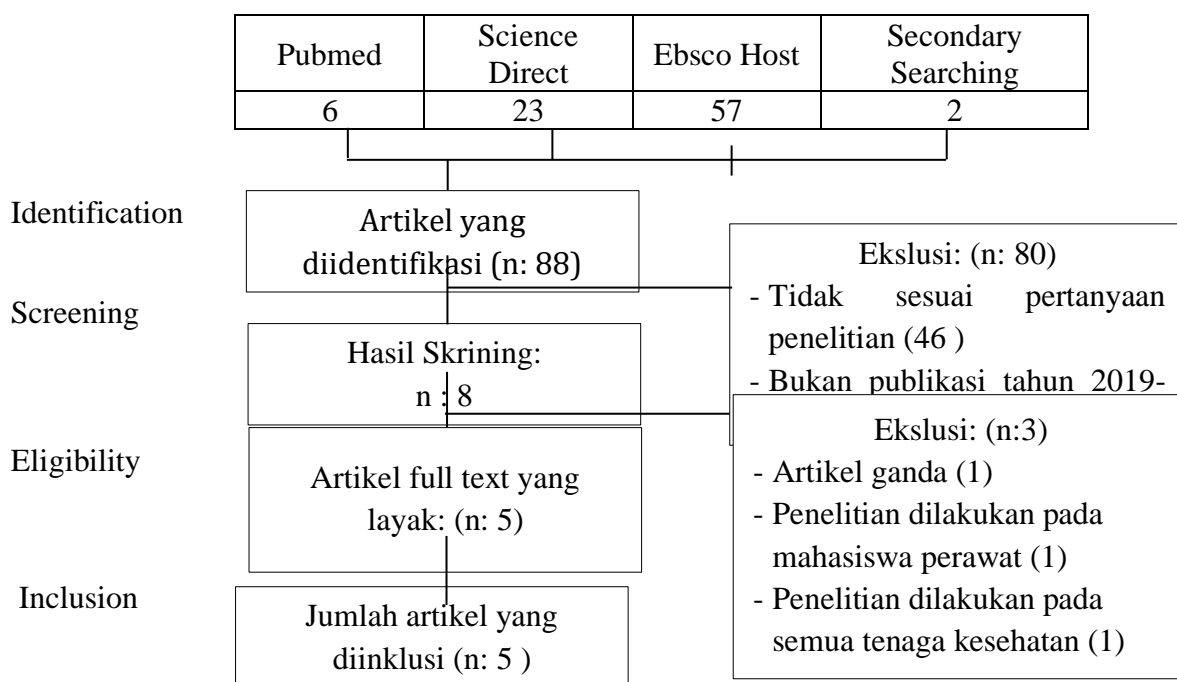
| Pubmed | Science Direct | Ebsco Host | Secondary Searching |
|---|---|---|---|
| 6 | 23 | 57 | 2 |

Identification

Artikel yang diidentifikasi (n: 88)

Ekslusi: (n: 80)
- Tidak sesuai pertanyaan penelitian (46 )
- Bukan publikasi tahun 2019-

Screening

Hasil Skrining: n : 8

Eligibility

Ekslusi: (n:3)
- Artikel ganda (1)
- Penelitian dilakukan pada mahasiswa perawat (1)
- Penelitian dilakukan pada semua tenaga kesehatan (1)

Artikel full text yang layak: (n: 5)

Inclusion

Jumlah artikel yang diinklusi (n: 5 )